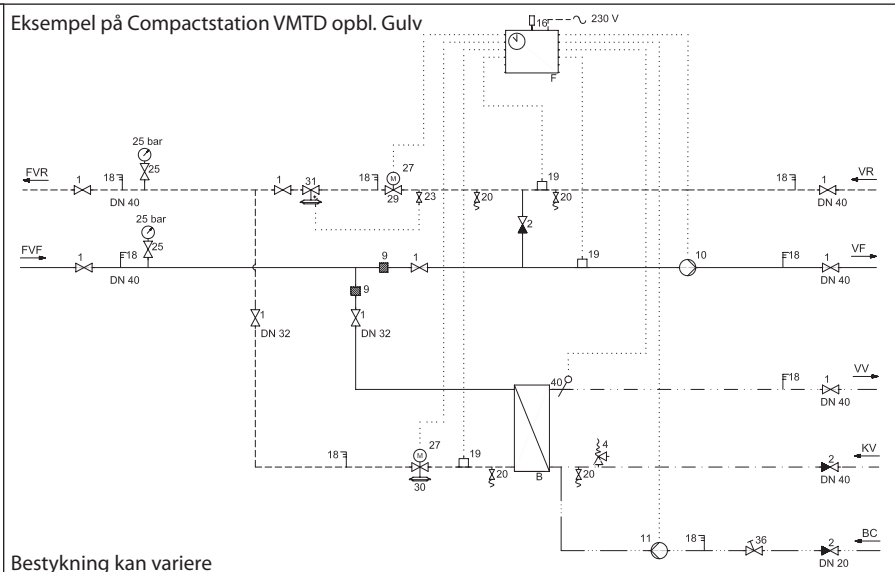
Eksempel på Compactstation VMTD opbl. Gulv

16
230 V
F

25 bar
25
FVR
1
18
DN 40
1
31
18
27
M
29
23
20
19
20
18
1
VR
DN 40

2

25 bar
25
FVF
1
18
DN 40
9
1
19
10
VF
18
1
DN 40

9
1
DN 32
1
DN 32

40
18
VV
1
DN 40

18
27
M
30
19
20
B
4
20
KV
2
DN 40

11
18
36
BC
2
DN 20

Bestykning kan variere